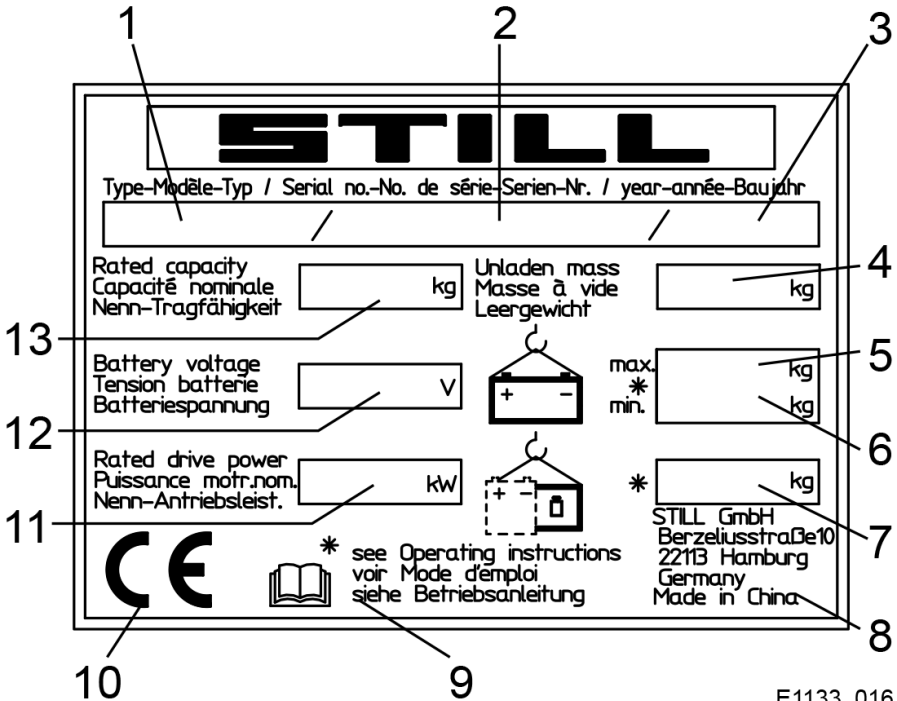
1 2 3

STILL

Type-Modèle-Typ / Serial no.-No. de série-Serien-Nr. / year-année-Baujahr

Rated capacity
Capacité nominale
Nenn-Tragfähigkeit
kg

Unladen mass
Masse à vide
Leergewicht
kg

4

13

Battery voltage
Tension batterie
Batteriespannung
V

+ −

max.
*
min.
kg
kg

5

12

6

Rated drive power
Puissance motr.nom.
Nenn-Antriebsleist.
kW

+ −

*
kg

11

STILL GmbH
Berzeliusstraße10
22113 Hamburg
Germany
Made in China

7

CE

* see Operating instructions
voir Mode d'emploi
siehe Betriebsanleitung

8

10 9

E1133_016